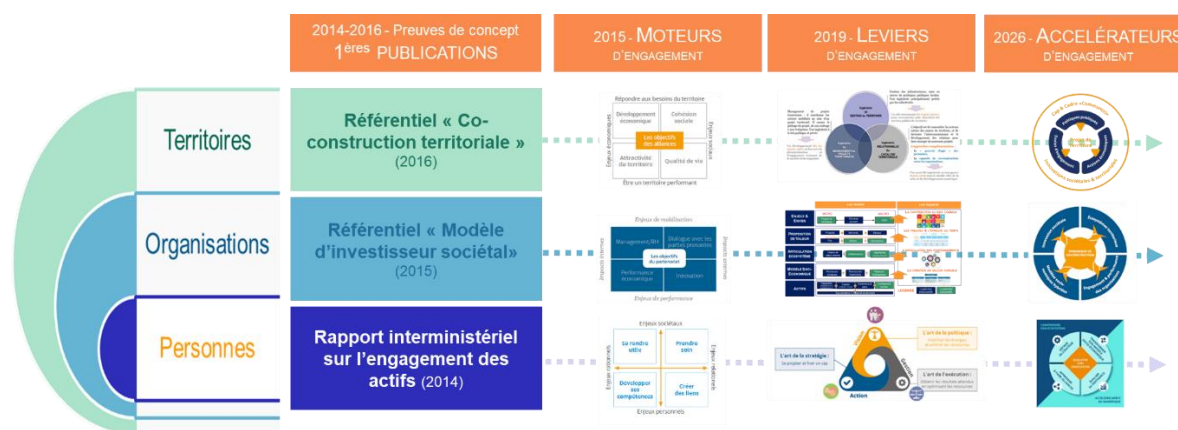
2014-2016 - Preuves de concept
1ères PUBLICATIONS

2015 - MOTEURS D'ENGAGEMENT

2019 - LEVIERS D'ENGAGEMENT

2026 - ACCÉLÉRATEURS D'ENGAGEMENT

Territoires

Référentiel « Co-construction territoriale » (2016)

Répondre aux besoins du territoire
Développement économique
Cohésion sociale
Les objectifs des alliances
Attractivité du territoire
Qualité de vie
Être un territoire performant
Enjeux économiques
Enjeux sociaux

Organisations

Référentiel « Modèle d'investisseur sociétal» (2015)

Enjeux de mobilisation
Management/RH
Dialogue avec les parties prenantes
Les objectifs du partenariat
Performance économique
Innovation
Enjeux de performance
Enjeux internes
Enjeux externes

Personnes

Rapport interministériel sur l'engagement des actifs (2014)

Enjeux sociétaux
Se rendre utile
Prendre soin
Développer ses compétences
Créer des liens
Enjeux personnels
Enjeux individuels
Enjeux collectifs

L'art de la stratégie :
L'art de la politique :
L'art de l'exécution :
Action